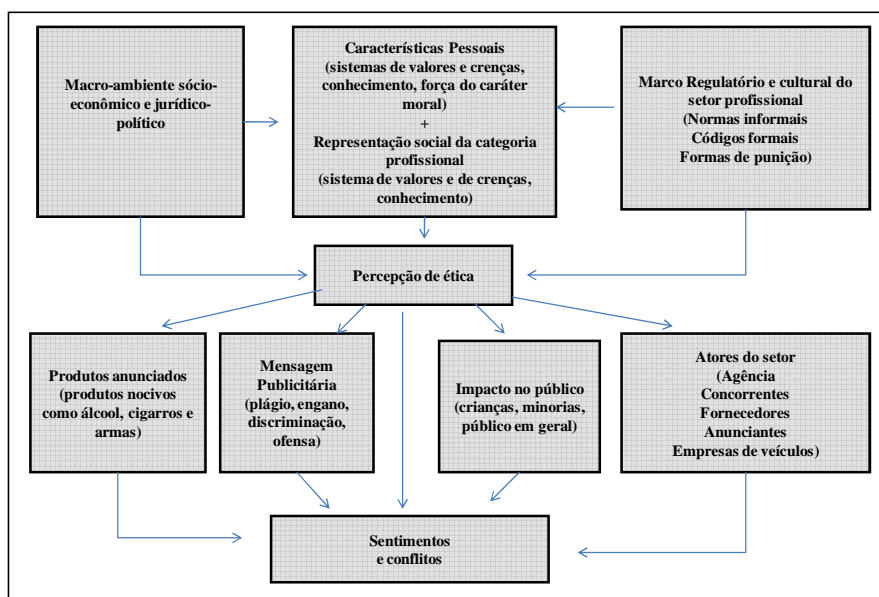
Macro-ambiente sócio-econômico e jurídico-político

Características Pessoais (sistemas de valores e crenças, conhecimento, força do caráter moral)
+
Representação social da categoria profissional (sistema de valores e de crenças, conhecimento)

Marco Regulatório e cultural do setor profissional
(Normas informais
Códigos formais
Formas de punição)

Percepção de ética

Produtos anunciados (produtos nocivos como álcool, cigarros e armas)

Mensagem Publicitária (plágio, engano, discriminação, ofensa)

Impacto no público (crianças, minorias, público em geral)

Atores do setor
(Agência
Concorrentes
Fornecedores
Anunciantes
Empresas de veículos)

Sentimentos e conflitos